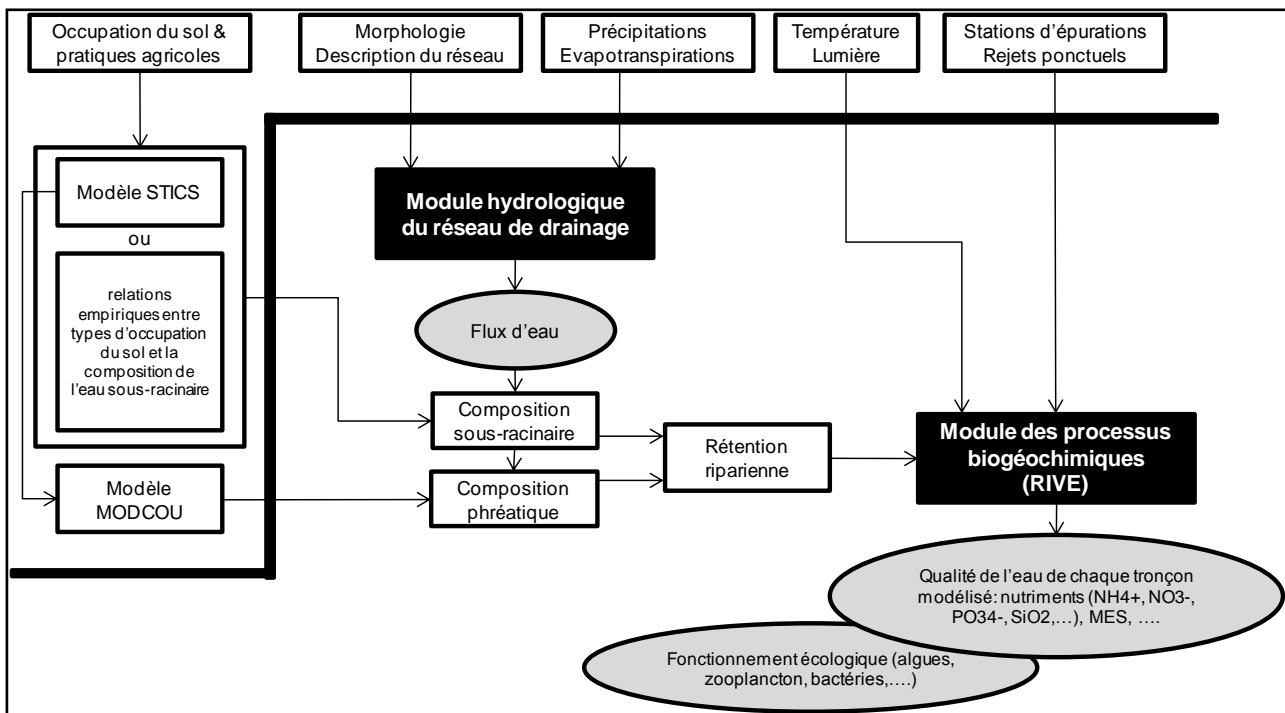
Occupation du sol & pratiques agricoles

Morphologie
Description du réseau

Précipitations
Evapotranspirations

Température
Lumière

Stations d'épurations
Rejets ponctuels

Modèle STICS

ou

relations empiriques entre types d'occupation du sol et la composition de l'eau sous-racinaire

Modèle MODCOU

Module hydrologique du réseau de drainage

Flux d'eau

Composition sous-racinaire

Composition phréatique

Rétention riparienne

Module des processus biogéochimiques (RIVE)

Qualité de l'eau de chaque tronçon modélisé: nutriments (NH4+, NO3-, PO34-, SiO2,…), MES, ….

Fonctionnement écologique (algues, zooplancton, bactéries,….)